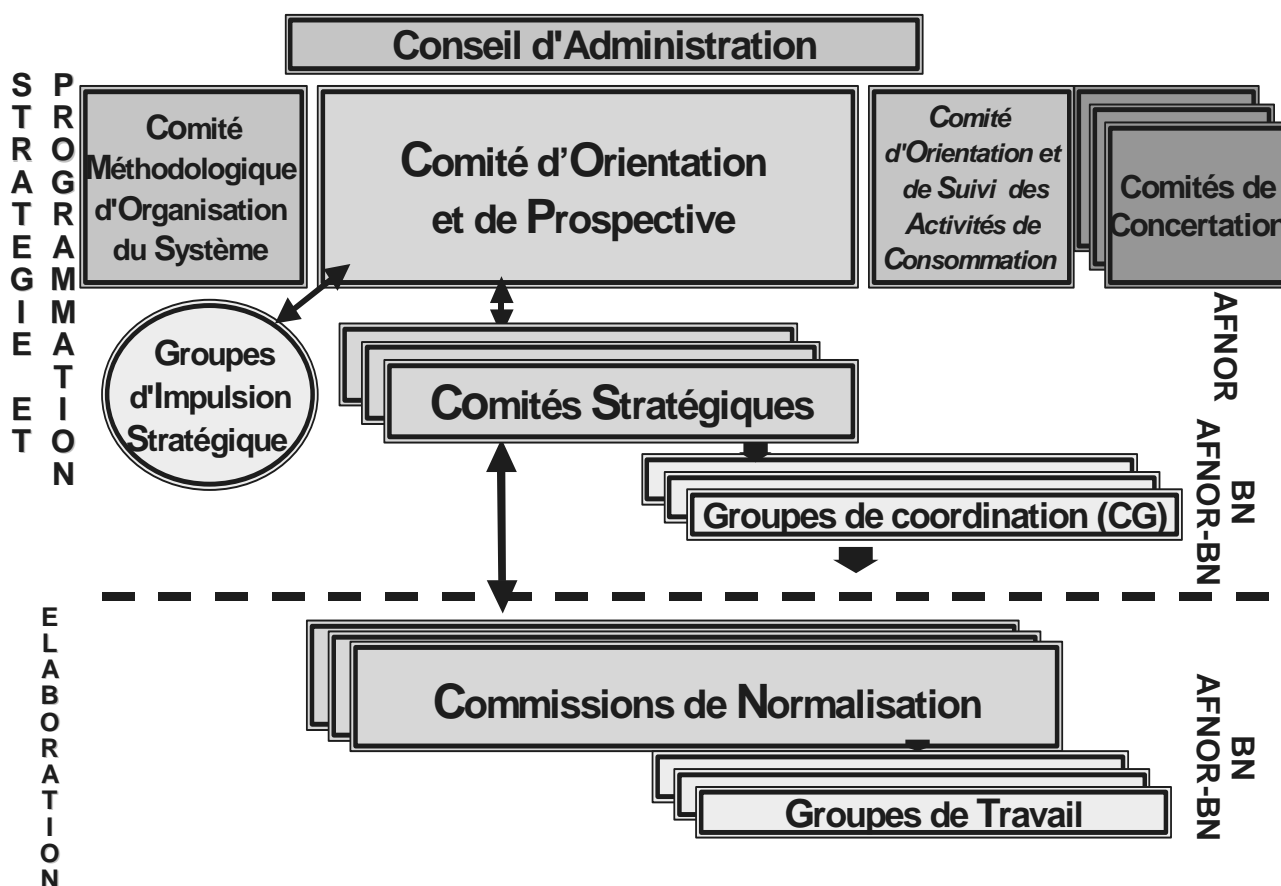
Conseil d'Administration

STRATEGIE ET

PROGRAMMATION

Comité Méthodologique d'Organisation du Système

Comité d'Orientation et de Prospective

Comité d'Orientation et de Suivi des Activités de Consommation

Comités de Concertation

AFNOR

Groupes d'Impulsion Stratégique

Comités Stratégiques

BN AFNOR-BN

Groupes de coordination (CG)

ELABORATION

Commissions de Normalisation

BN AFNOR-BN

Groupes de Travail